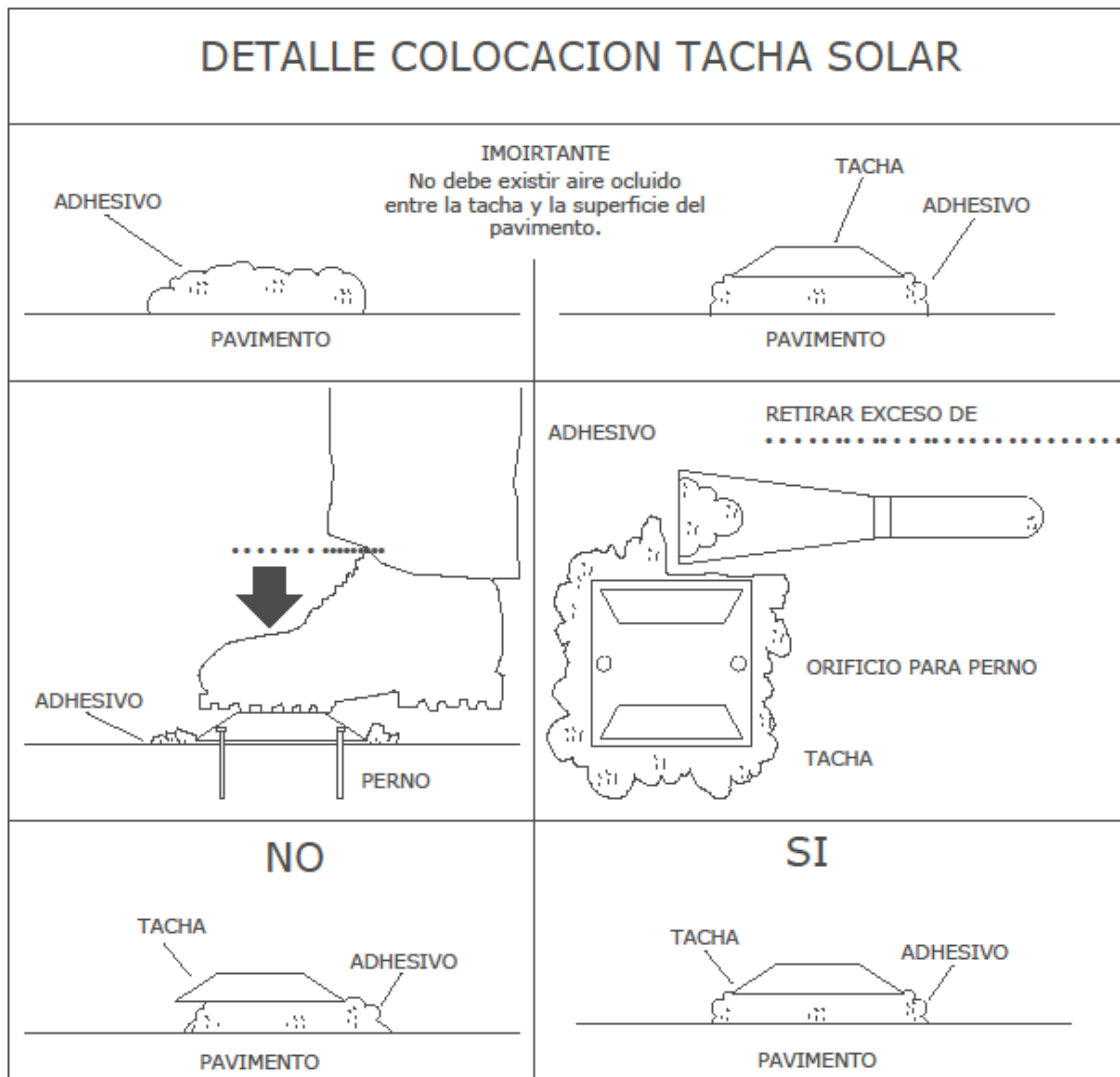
DETALLE COLOCACION TACHA SOLAR

ADHESIVO

IMOIRTANTE
No debe existir aire ocluido entre la tacha y la superficie del pavimento.

TACHA

ADHESIVO

PAVIMENTO

PAVIMENTO

ADHESIVO

RETIRAR EXCESO DE

ADHESIVO

ORIFICIO PARA PERNO

TACHA

PERNO

NO

SI

TACHA

ADHESIVO

TACHA

ADHESIVO

PAVIMENTO

PAVIMENTO